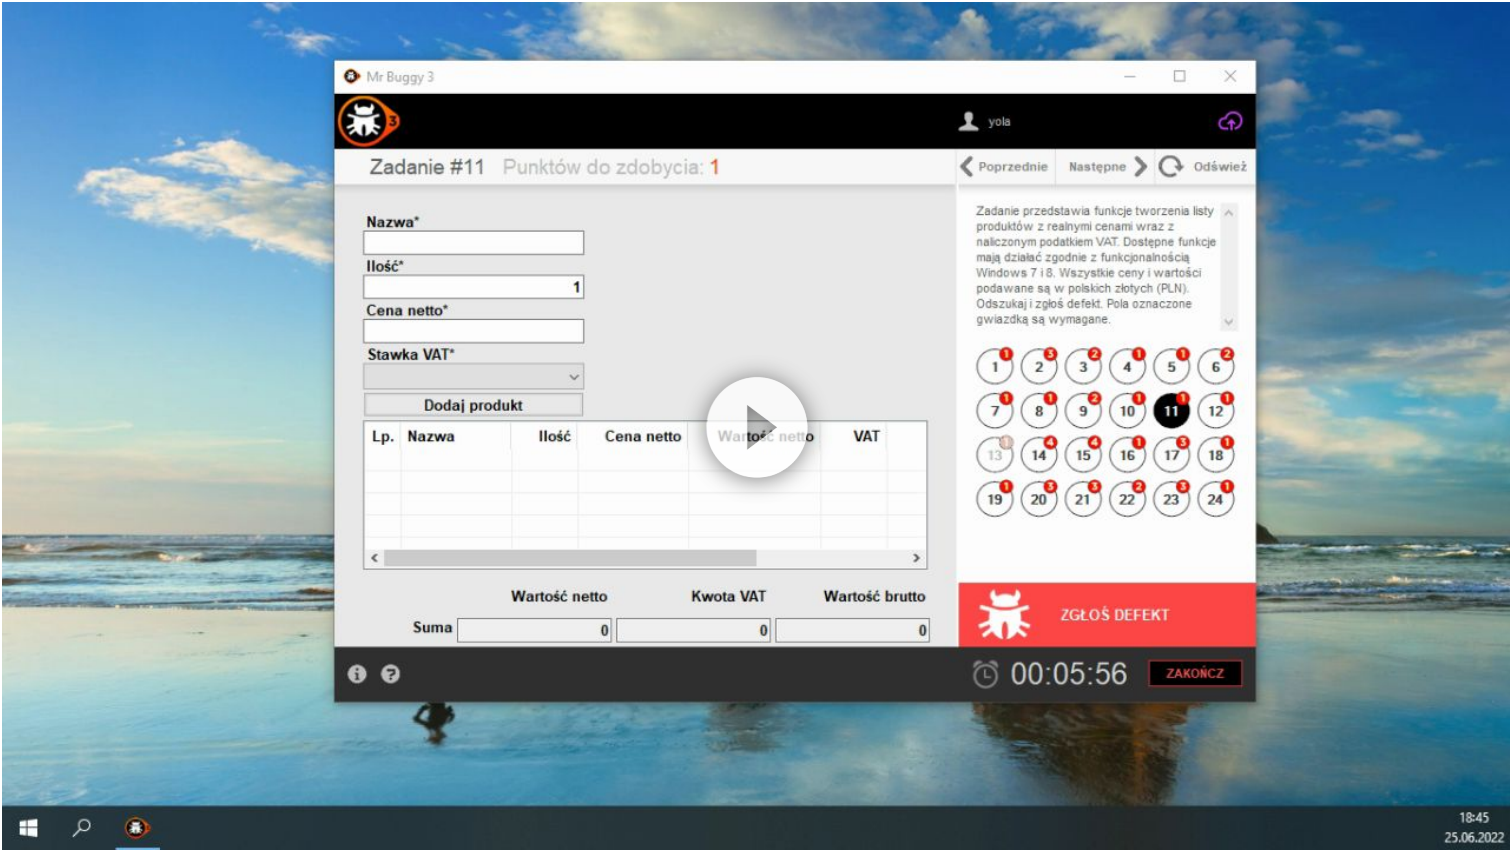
Mr Buggy 3

3

yola

Zadanie #11 Punktów do zdobycia: 1

Poprzednie Następne Odśwież

Nazwa*

Ilość*

1

Cena netto*

Stawka VAT*

Dodaj produkt

| Lp. | Nazwa | Ilość | Cena netto | Wartość netto | VAT |
|---|---|---|---|---|---|
| | | | | | |

Zadanie przedstawia funkcje tworzenia listy produktów z realnymi cenami wraz z naliczonym podatkiem VAT. Dostępne funkcje mają działać zgodnie z funkcjonalnością Windows 7 i 8. Wszystkie ceny i wartości podawane są w polskich złotych (PLN). Odszukaj i zgłoś defekt. Pola oznaczone gwiazdką są wymagane.

1 2 3 4 5 6
7 8 9 10 11 12
13 14 15 16 17 18
19 20 21 22 23 24

Wartość netto Kwota VAT Wartość brutto

Suma 0 0 0

ZGŁOŚ DEFEKT

00:05:56 ZAKOŃCZ

18:45
25.06.2022